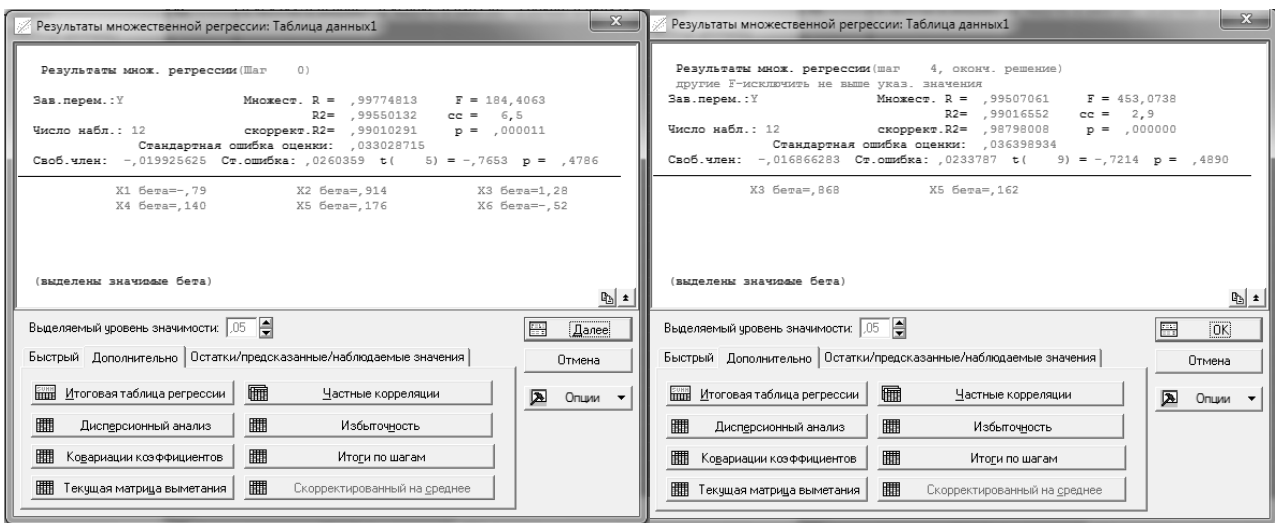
Результаты множественной регрессии: Таблица данных1

Результаты множ. регрессии (Шаг 0)

Зав.перем.:Y Множест. R = ,99774813 F = 184,4063
R2= ,99550132 cc = 6,5
Число набл.: 12 скоррект.R2= ,99010291 p = ,000011
Стандартная ошибка оценки: ,033028715
Своб.член: -,019925625 Ст.ошибка: ,0260359 t( 5) = -,7653 p = ,4786

X1 бета=-,79 X2 бета=,914 X3 бета=1,28
X4 бета=,140 X5 бета=,176 X6 бета=-,52

(выделены значимые бета)

Выделяемый уровень значимости: ,05

Далее

Отмена

Быстрый Дополнительно Остатки/предсказанные/наблюдаемые значения

Опции

Итоговая таблица регрессии Частные корреляции

Дисперсионный анализ Избыточность

Ковариации коэффициентов Итоги по шагам

Текущая матрица выметания Скорректированный на среднее

Результаты множественной регрессии: Таблица данных1

Результаты множ. регрессии (шаг 4, оконч. решение)
другие F-исключить не выше указ. значения
Зав.перем.:Y Множест. R = ,99507061 F = 453,0738
R2= ,99016552 cc = 2,9
Число набл.: 12 скоррект.R2= ,98798008 p = ,000000
Стандартная ошибка оценки: ,036398934
Своб.член: -,016866283 Ст.ошибка: ,0233787 t( 9) = -,7214 p = ,4890

X3 бета=,868 X5 бета=,162

(выделены значимые бета)

Выделяемый уровень значимости: ,05

OK

Отмена

Быстрый Дополнительно Остатки/предсказанные/наблюдаемые значения

Опции

Итоговая таблица регрессии Частные корреляции

Дисперсионный анализ Избыточность

Ковариации коэффициентов Итоги по шагам

Текущая матрица выметания Скорректированный на среднее